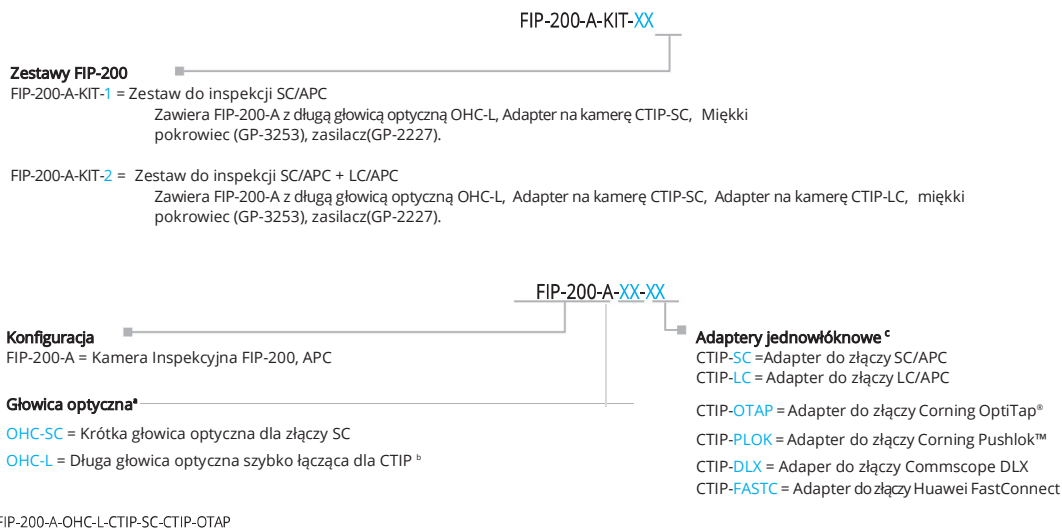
FIP-200-A-KIT-XX

Zestawy FIP-200

FIP-200-A-KIT-1 = Zestaw do inspekcji SC/APC

Zawiera FIP-200-A z długą głowicą optyczną OHC-L, Adapter na kamerę CTIP-SC, Miękki pokrowiec (GP-3253), zasilacz(GP-2227).

FIP-200-A-KIT-2 = Zestaw do inspekcji SC/APC + LC/APC

Zawiera FIP-200-A z długą głowicą optyczną OHC-L, Adapter na kamerę CTIP-SC, Adapter na kamerę CTIP-LC, miękki pokrowiec (GP-3253), zasilacz(GP-2227).

FIP-200-A-XX-XX

Konfiguracja

FIP-200-A = Kamera Inspekcyjna FIP-200, APC

Głowica optyczna$^{a}$

OHC-SC = Krótka głowica optyczna dla złączy SC

OHC-L = Długa głowica optyczna szybko łącząca dla CTIP $^{b}$

Adaptery jednowłóknowe $^{c}$

CTIP-SC =Adapter do złączy SC/APC

CTIP-LC = Adapter do złączy LC/APC

CTIP-OTAP = Adapter do złączy Corning OptiTap®

CTIP-PLOK = Adapter do złączy Corning Pushlok™

CTIP-DLX = Adaper do złączy Commscope DLX

CTIP-FASTC = Adapter do złączy Huawei FastConnect

FIP-200-A-OHC-L-CTIP-SC-CTIP-OTAP